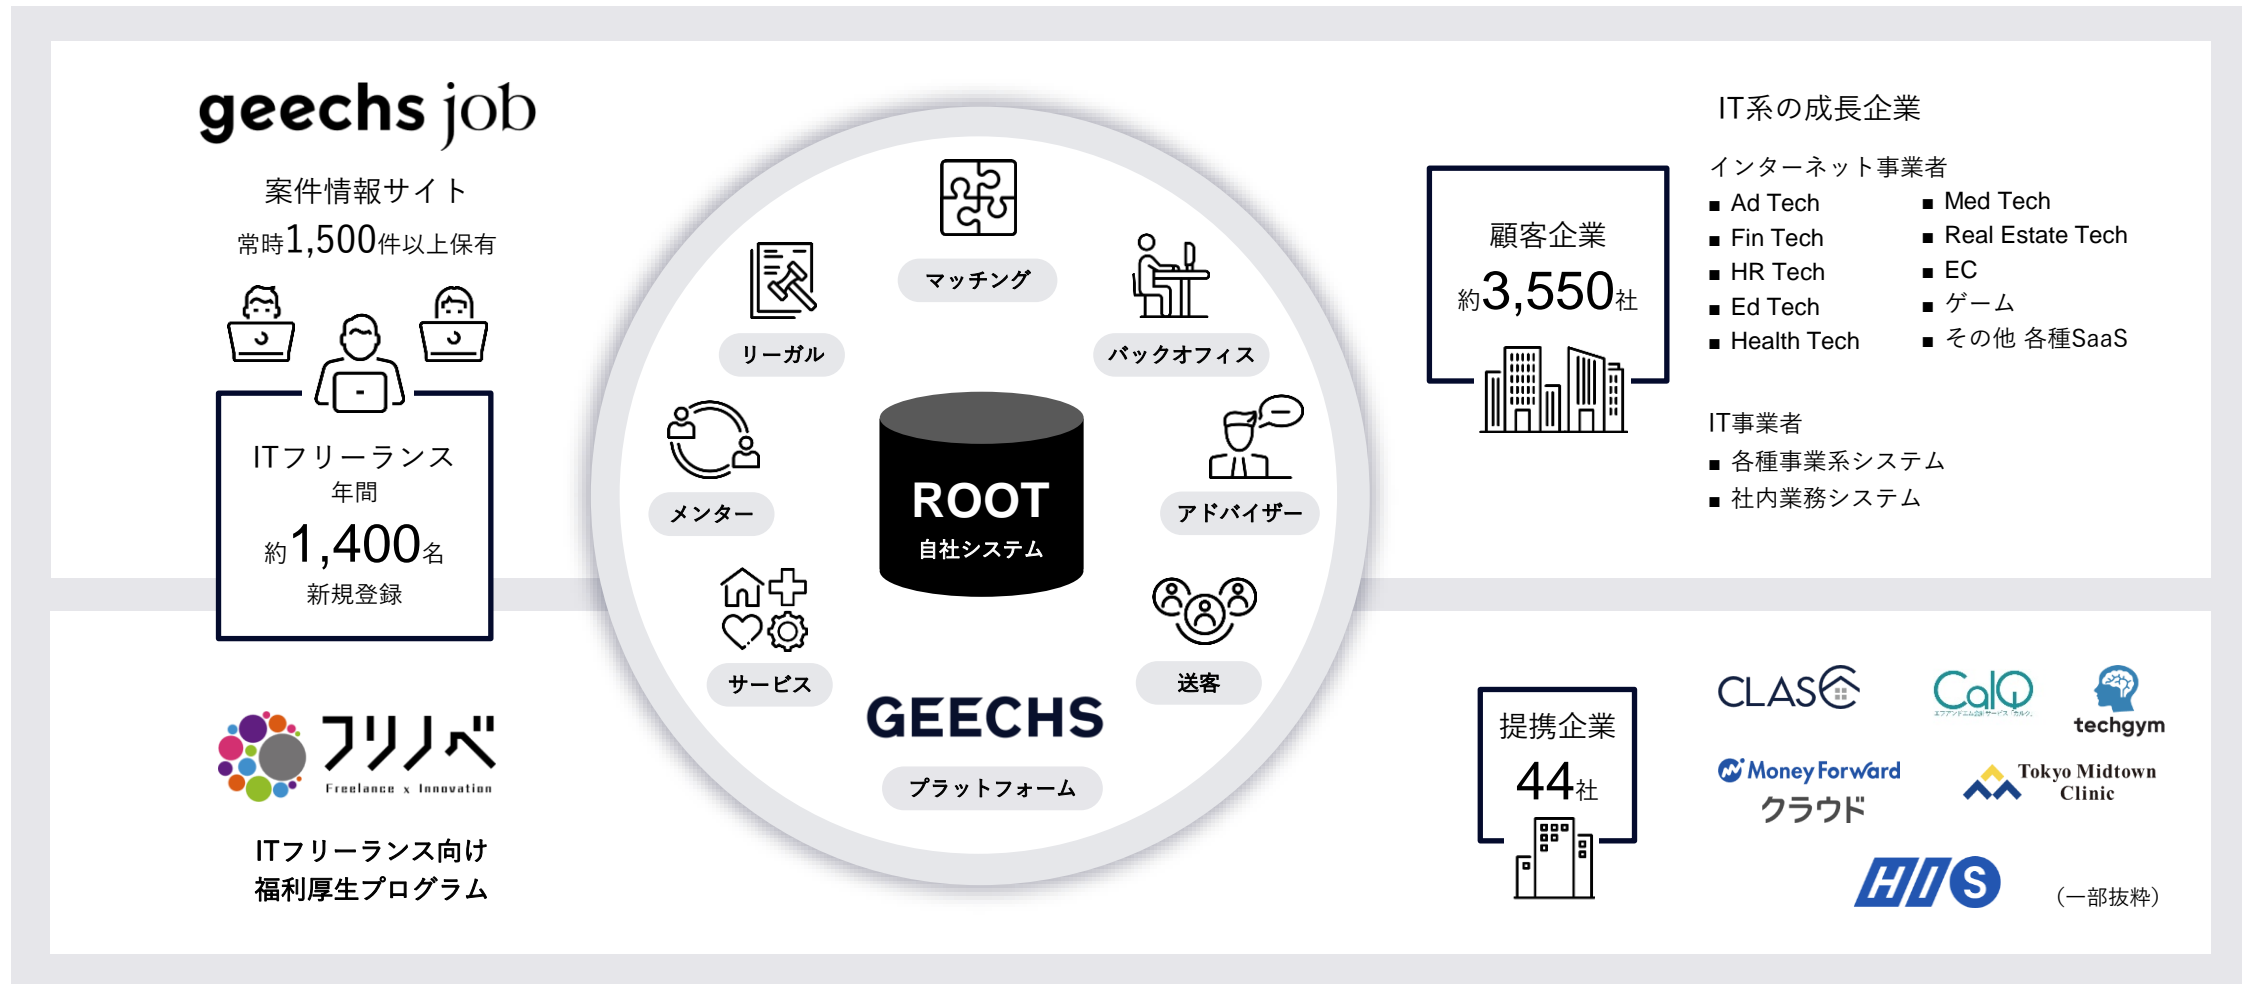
geechs job

案件情報サイト
常時1,500件以上保有

ITフリーランス
年間
約1,400名
新規登録

フリノベ
Freelance x Innovation

ITフリーランス向け
福利厚生プログラム

マッチング

リーガル

バックオフィス

メンター

ROOT
自社システム

アドバイザー

サービス

送客

GEECHS

プラットフォーム

IT系の成長企業

顧客企業
約3,550社

インターネット事業者
■ Ad Tech
■ Fin Tech
■ HR Tech
■ Ed Tech
■ Health Tech
■ Med Tech
■ Real Estate Tech
■ EC
■ ゲーム
■ その他 各種SaaS

IT事業者
■ 各種事業系システム
■ 社内業務システム

提携企業
44社

CLAS

CalQ

techgym

Money Forward
クラウド

Tokyo Midtown
Clinic

HIS

（一部抜粋）